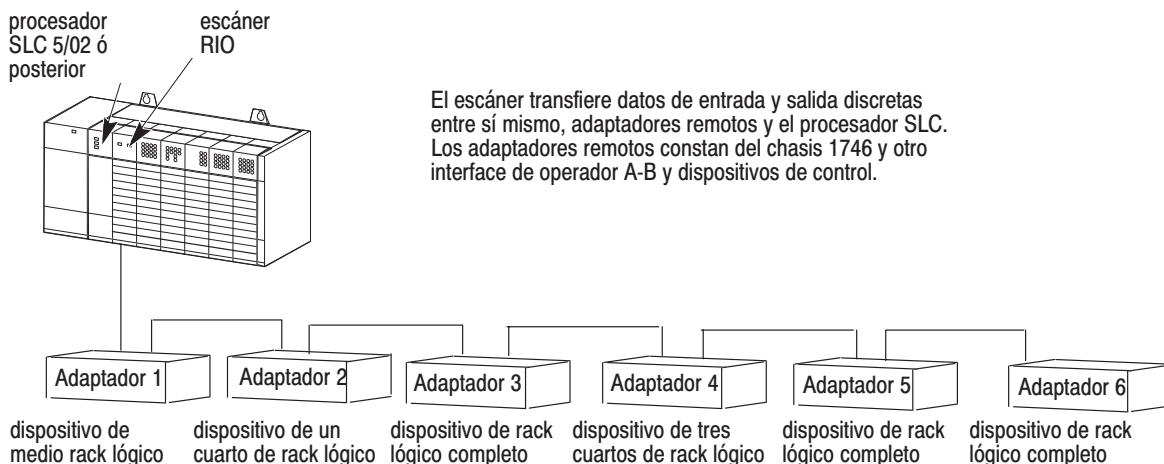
procesador SLC 5/02 ó posterior

escáner RIO

El escáner transfiere datos de entrada y salida discretas entre sí mismo, adaptadores remotos y el procesador SLC. Los adaptadores remotos constan del chasis 1746 y otro interface de operador A-B y dispositivos de control.

Adaptador 1
Adaptador 2
Adaptador 3
Adaptador 4
Adaptador 5
Adaptador 6

dispositivo de medio rack lógico

dispositivo de un cuarto de rack lógico

dispositivo de rack lógico completo

dispositivo de tres cuartos de rack lógico

dispositivo de rack lógico completo

dispositivo de rack lógico completo